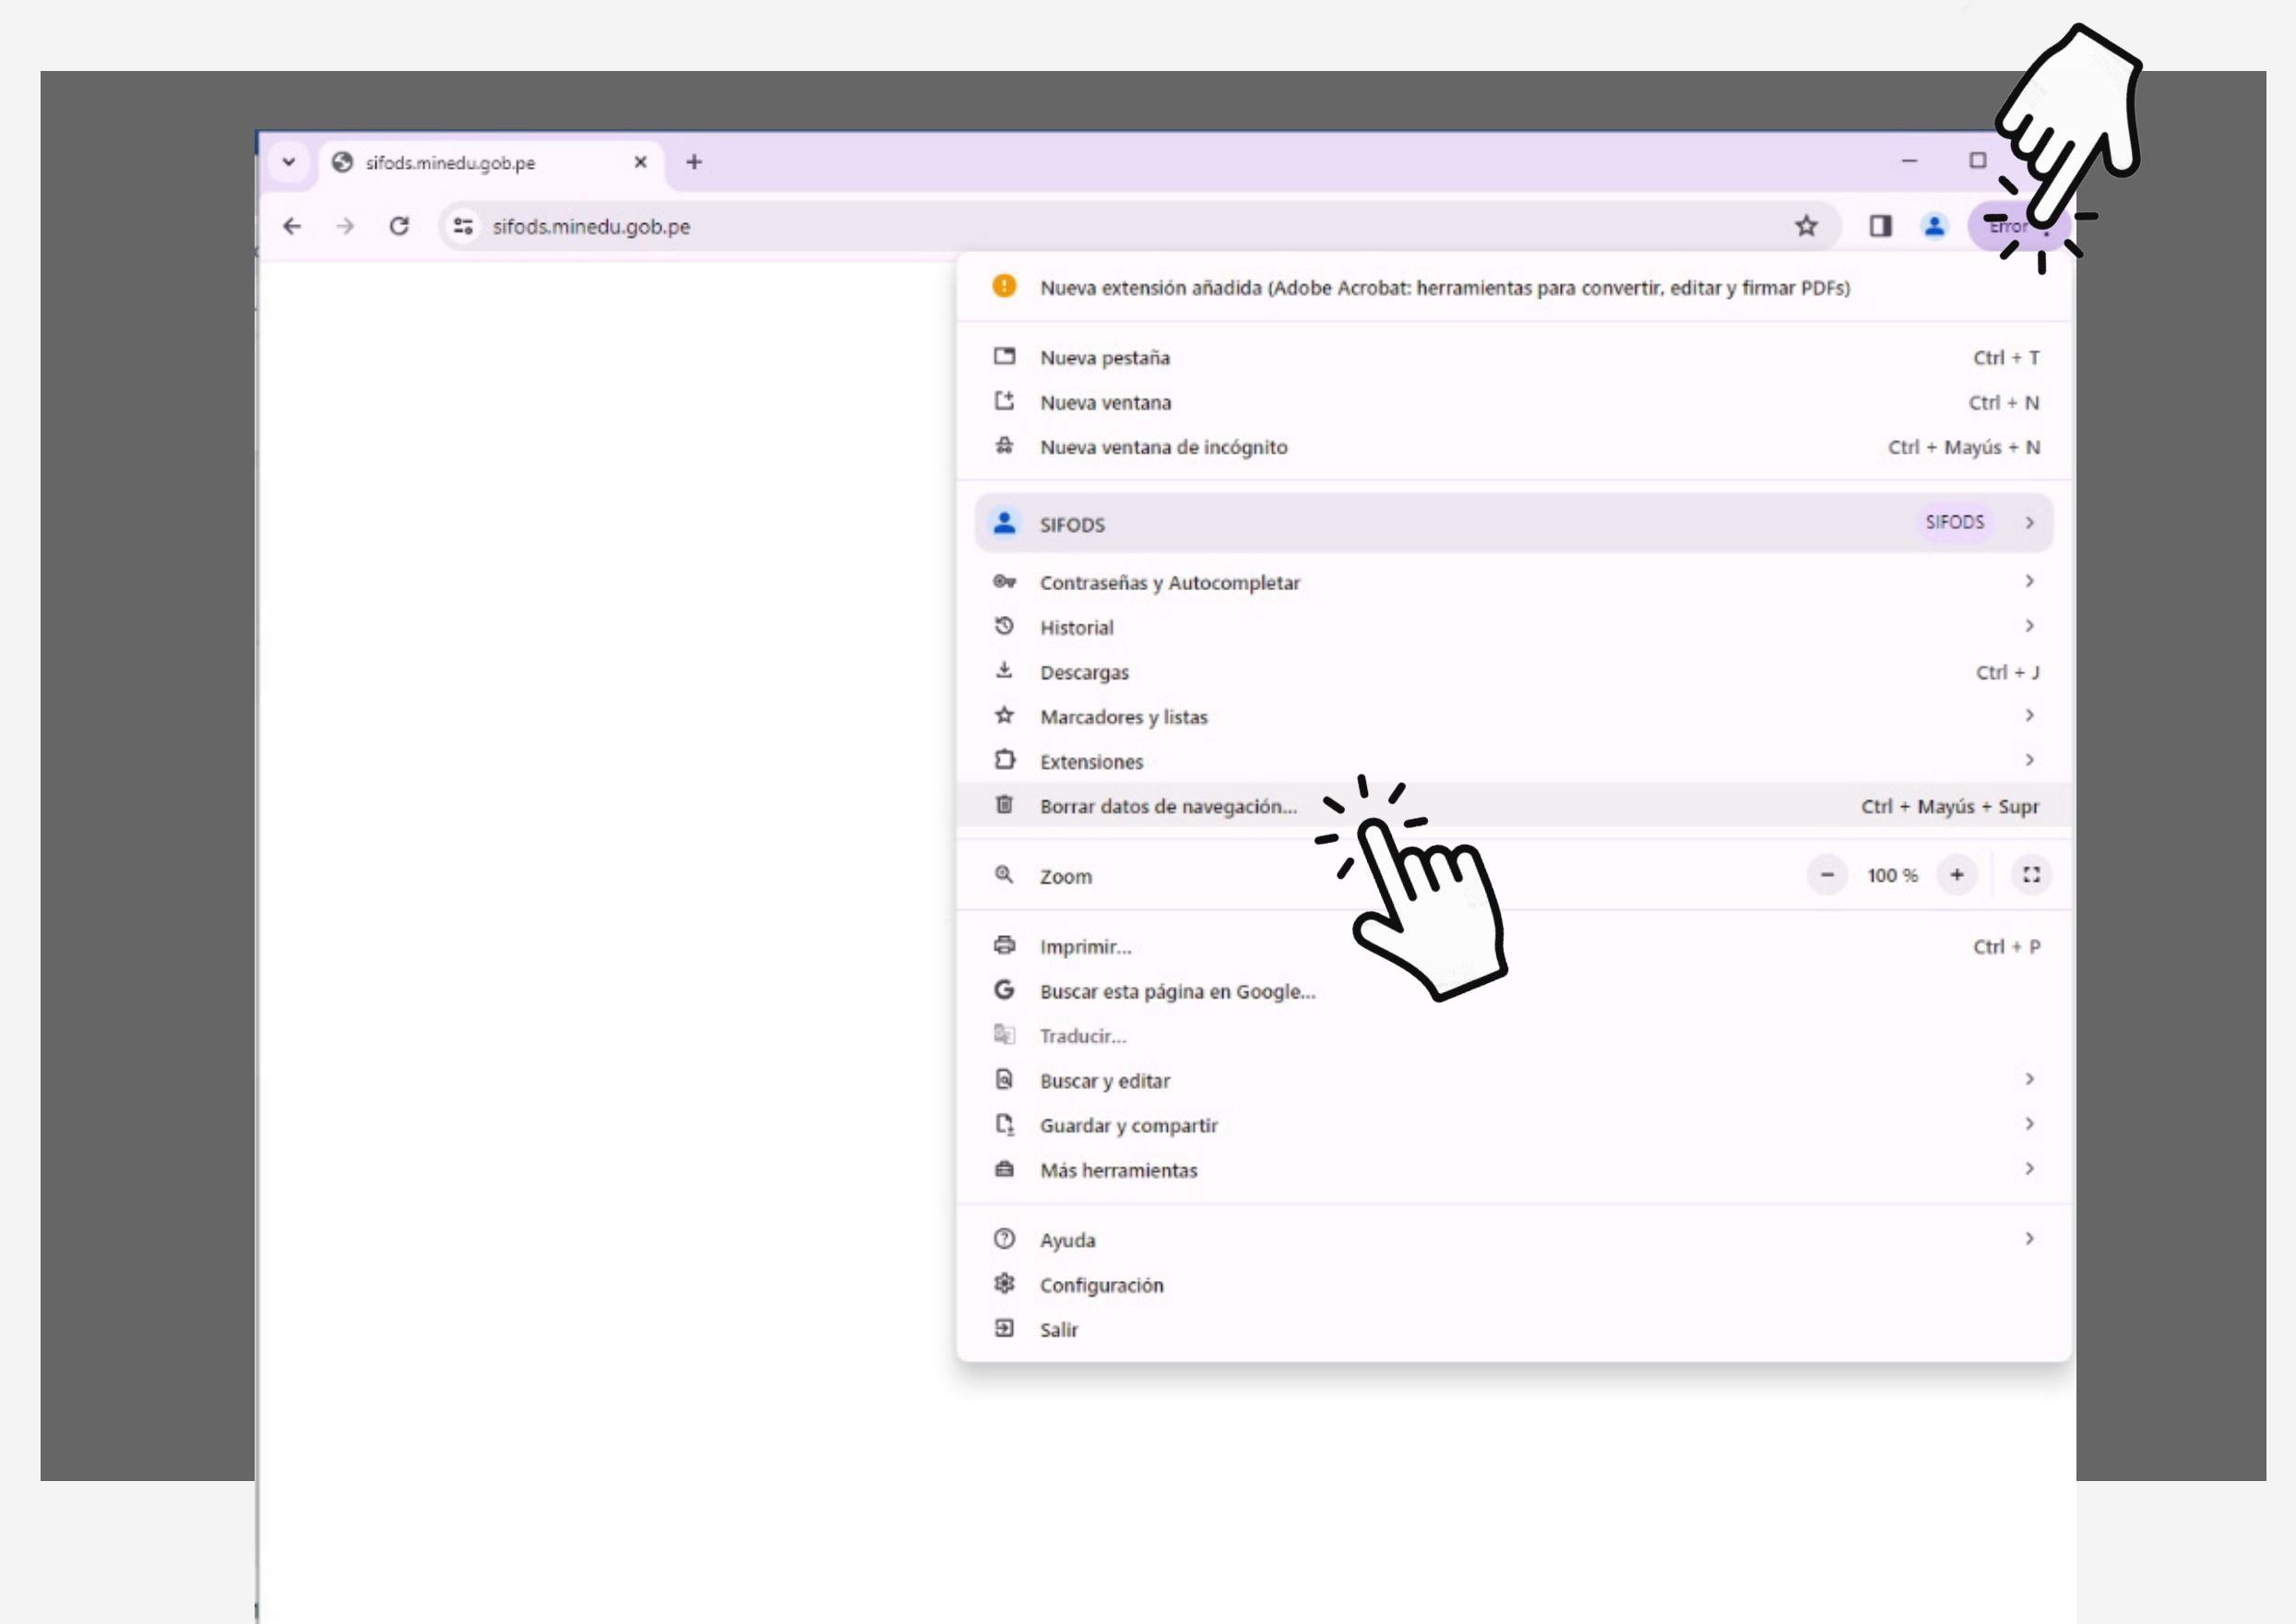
sifods.minedu.gob.pe ×
+
sifods.minedu.gob.pe
Error

Nueva extensión añadida (Adobe Acrobat: herramientas para convertir, editar y firmar PDFs)

Nueva pestaña Ctrl + T
Nueva ventana Ctrl + N
Nueva ventana de incógnito Ctrl + Mayús + N

SIFODS SIFODS

Contraseñas y Autocompletar
Historial
Descargas Ctrl + J
Marcadores y listas
Extensiones
Borrar datos de navegación... Ctrl + Mayús + Supr

Zoom − 100 % +

Imprimir... Ctrl + P
Buscar esta página en Google...
Traducir...
Buscar y editar
Guardar y compartir
Más herramientas

Ayuda
Configuración
Salir